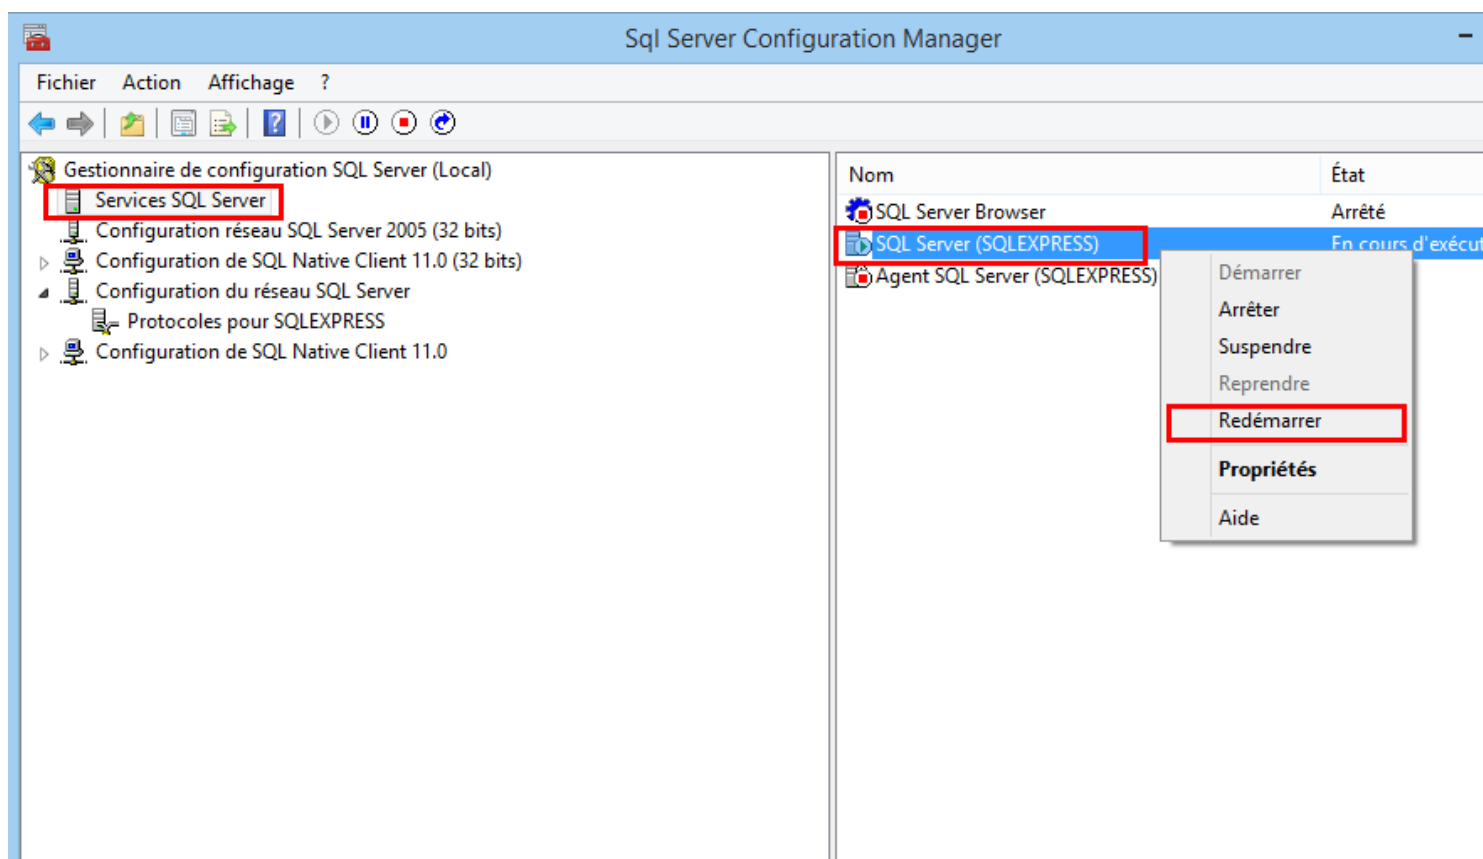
Sql Server Configuration Manager

Fichier Action Affichage ?

Gestionnaire de configuration SQL Server (Local)
Services SQL Server
Configuration réseau SQL Server 2005 (32 bits)
Configuration de SQL Native Client 11.0 (32 bits)
Configuration du réseau SQL Server
Protocoles pour SQLEXPRESS
Configuration de SQL Native Client 11.0

| Nom | État |
|---|---|
| SQL Server Browser | Arrêté |
| SQL Server (SQLEXPRESS) | En cours d'exécu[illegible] |
| Agent SQL Server (SQLEXPRESS) | |

Démarrer
Arrêter
Suspendre
Reprendre
Redémarrer
Propriétés
Aide